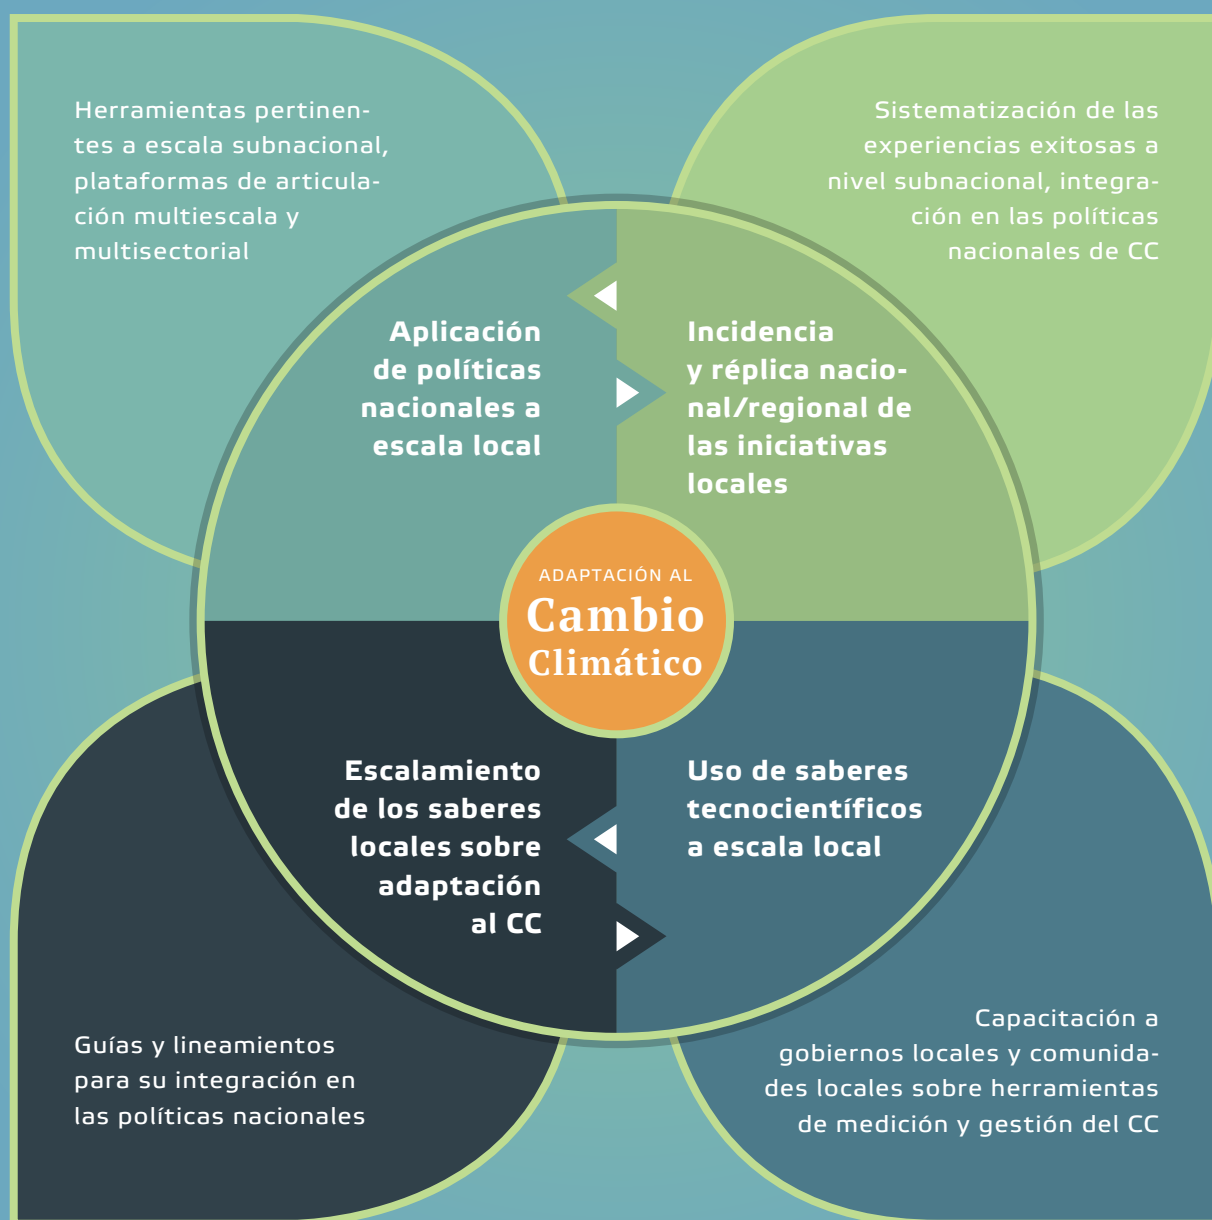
Herramientas pertinentes a escala subnacional, plataformas de articulación multiescala y multisectorial

Sistematización de las experiencias exitosas a nivel subnacional, integración en las políticas nacionales de CC

Aplicación de políticas nacionales a escala local

Incidencia y réplica nacional/regional de las iniciativas locales

ADAPTACIÓN AL
Cambio
Climático

Escalamiento de los saberes locales sobre adaptación al CC

Uso de saberes tecnocientíficos a escala local

Guías y lineamientos para su integración en las políticas nacionales

Capacitación a gobiernos locales y comunidades locales sobre herramientas de medición y gestión del CC